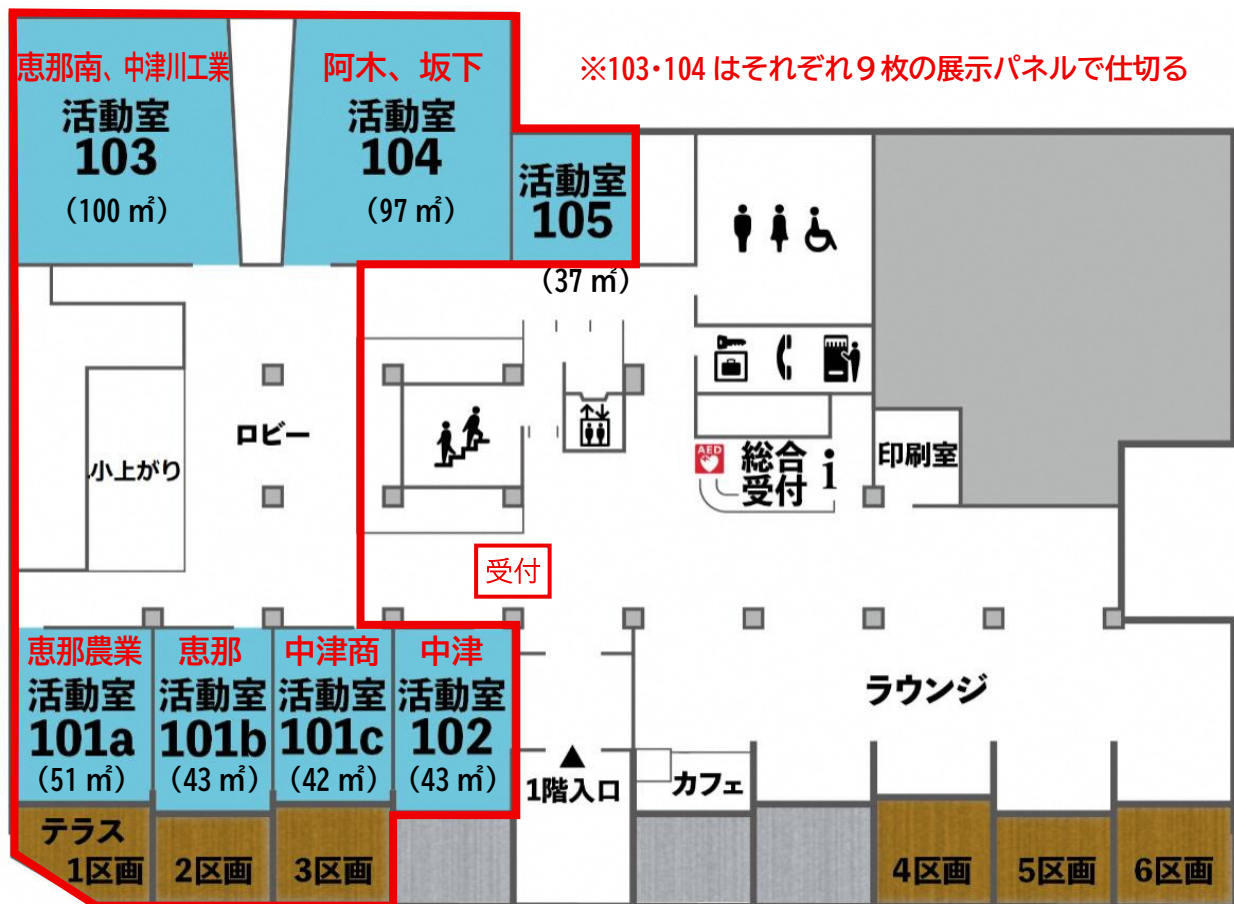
恵那南、中津川工業
活動室
103
（100 ㎡）

阿木、坂下
活動室
104
（97 ㎡）

※103・104 はそれぞれ９枚の展示パネルで仕切る

活動室
105
（37 ㎡）

小上がり

ロビー

AED

総合
受付

i

印刷室

受付

恵那農業
活動室
101a
（51 ㎡）

恵那
活動室
101b
（43 ㎡）

中津商
活動室
101c
（42 ㎡）

中津
活動室
102
（43 ㎡）

ラウンジ

▲
1階入口

カフェ

テラス
1区画

2区画

3区画

4区画

5区画

6区画